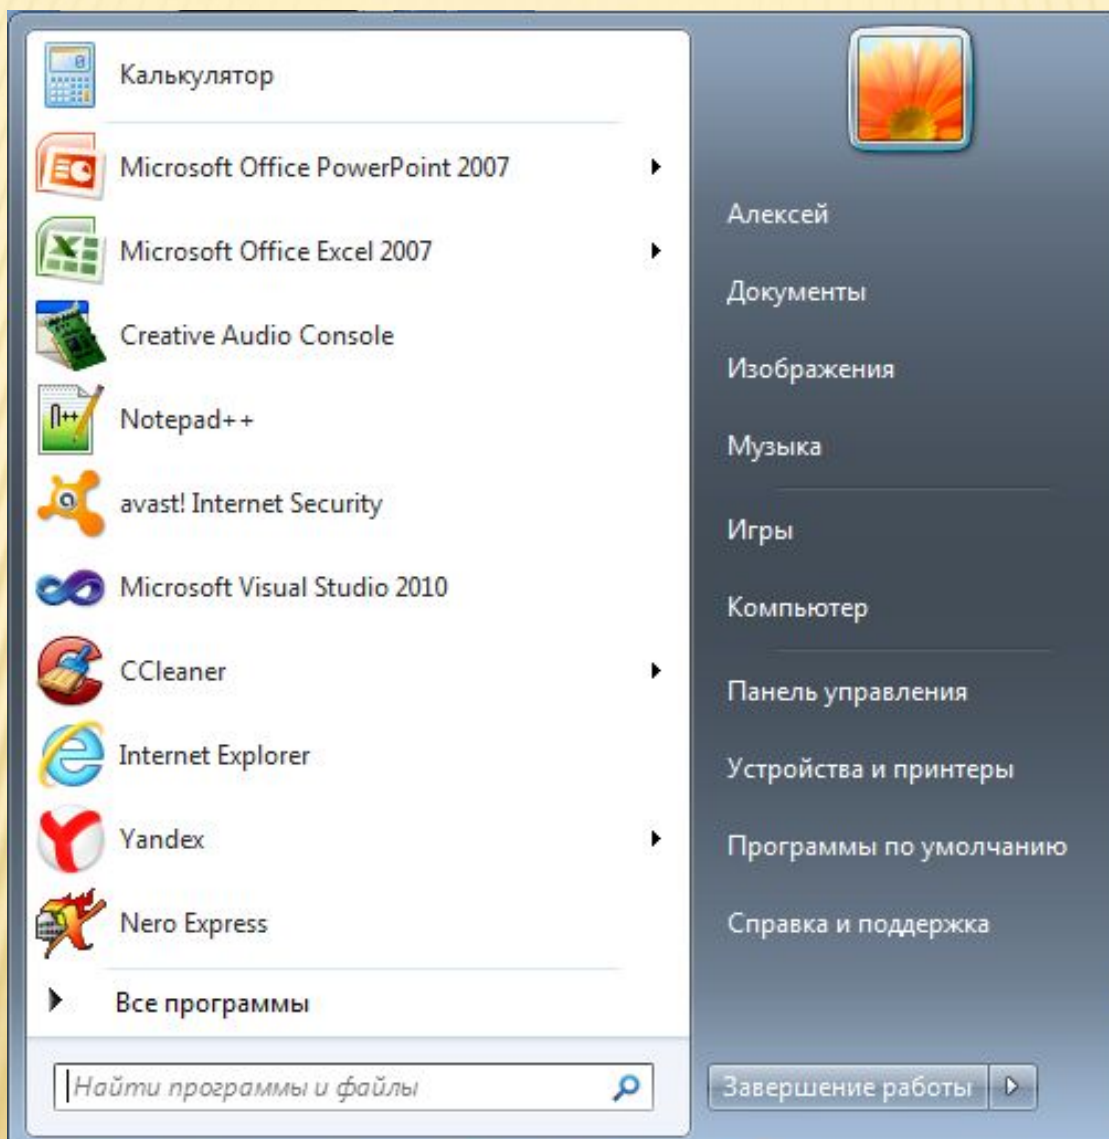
Калькулятор

Microsoft Office PowerPoint 2007

Microsoft Office Excel 2007

Creative Audio Console

Notepad++

avast! Internet Security

Microsoft Visual Studio 2010

CCleaner

Internet Explorer

Yandex

Nero Express

Все программы

Найти программы и файлы

Алексей

Документы

Изображения

Музыка

Игры

Компьютер

Панель управления

Устройства и принтеры

Программы по умолчанию

Справка и поддержка

Завершение работы